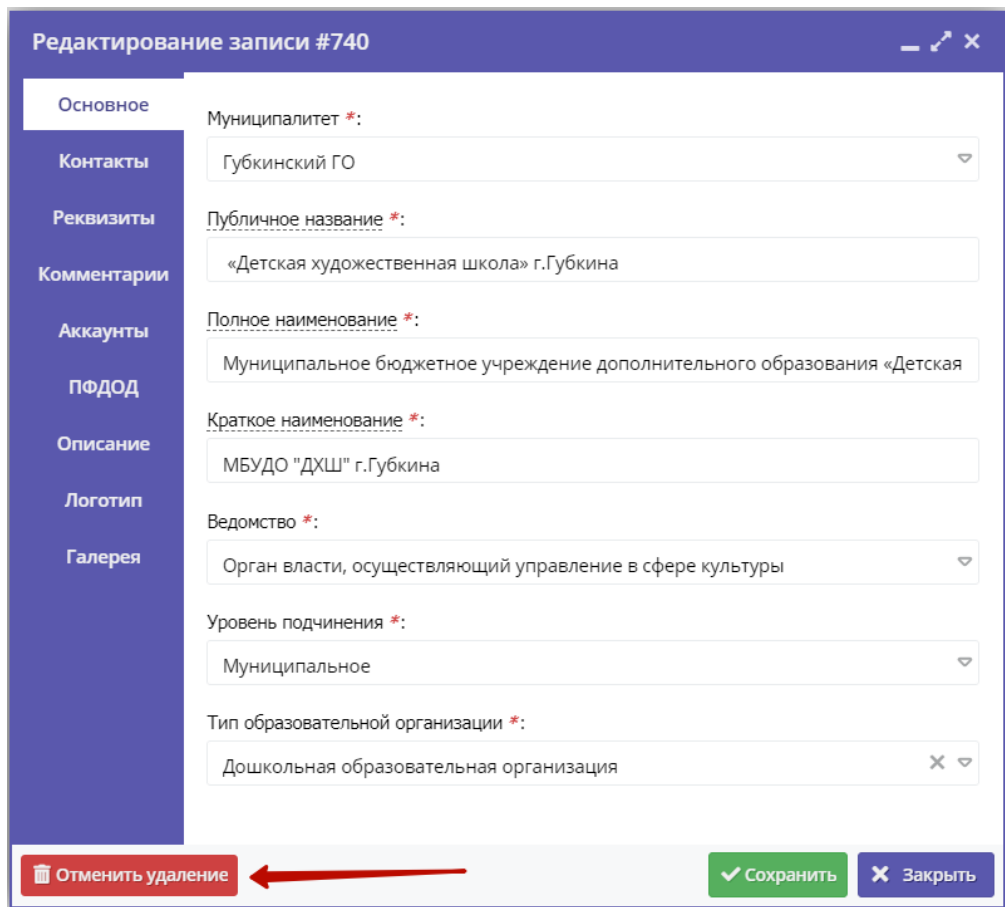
Редактирование записи #740

Основное
Контакты
Реквизиты
Комментарии
Аккаунты
ПФДОД
Описание
Логотип
Галерея

Муниципалитет *:
Губкинский ГО

Публичное название *:
«Детская художественная школа» г.Губкина

Полное наименование *:
Муниципальное бюджетное учреждение дополнительного образования «Детская

Краткое наименование *:
МБУДО "ДХШ" г.Губкина

Ведомство *:
Орган власти, осуществляющий управление в сфере культуры

Уровень подчинения *:
Муниципальное

Тип образовательной организации *:
Дошкольная образовательная организация

Отменить удаление

Сохранить
Закрыть